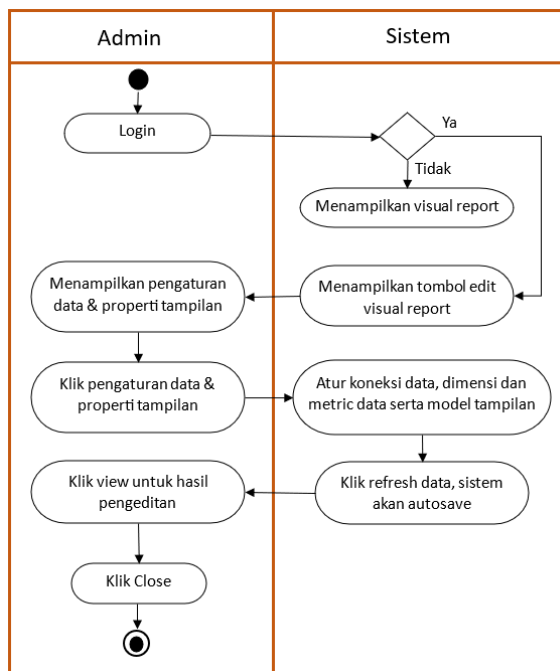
Admin

Sistem

Login

Ya

Tidak

Menampilkan visual report

Menampilkan pengaturan data & properti tampilan

Menampilkan tombol edit visual report

Klik pengaturan data & properti tampilan

Atur koneksi data, dimensi dan metric data serta model tampilan

Klik view untuk hasil pengeditan

Klik refresh data, sistem akan autosave

Klik Close